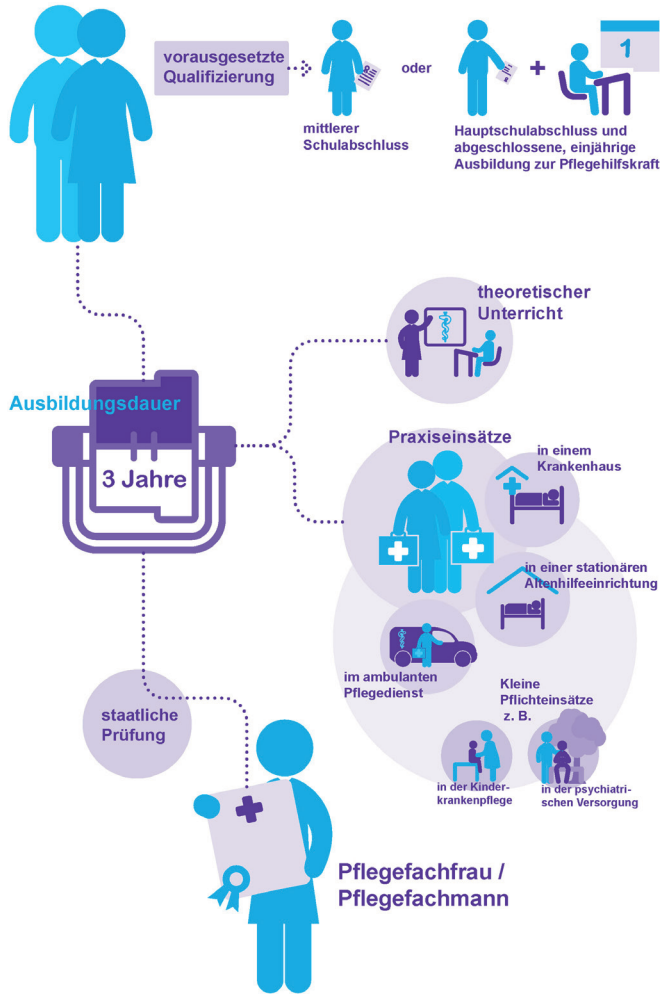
vorausgesetzte Qualifizierung

mittlerer Schulabschluss

oder

+

1

Hauptschulabschluss und abgeschlossene, einjährige Ausbildung zur Pflegehilfskraft

theoretischer Unterricht

Ausbildungsdauer

3 Jahre

Praxiseinsätze

in einem Krankenhaus

in einer stationären Altenhilfeeinrichtung

im ambulanten Pflegedienst

Kleine Pflichteinsätze z. B.

in der Kinderkrankenpflege

in der psychiatrischen Versorgung

staatliche Prüfung

Pflegefachfrau / Pflegefachmann